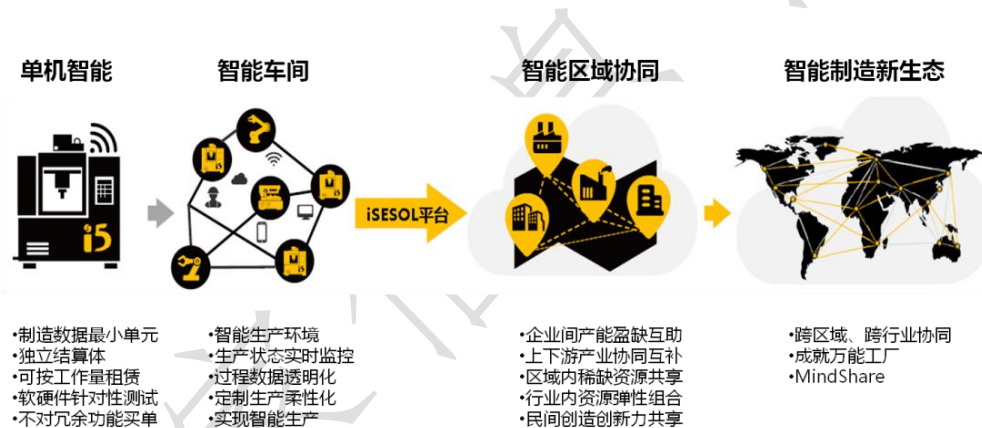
单机智能

智能车间

智能区域协同

智能制造新生态

i5

iSESOL平台

•制造数据最小单元
•独立结算体
•可按工作量租赁
•软硬件针对性测试
•不对冗余功能买单

•智能生产环境
•生产状态实时监控
•过程数据透明化
•定制生产柔性化
•实现智能生产

•企业间产能盈缺互助
•上下游产业协同互补
•区域内稀缺资源共享
•行业内资源弹性组合
•民间创造创新力共享

•跨区域、跨行业协同
•成就万能工厂
•MindShare